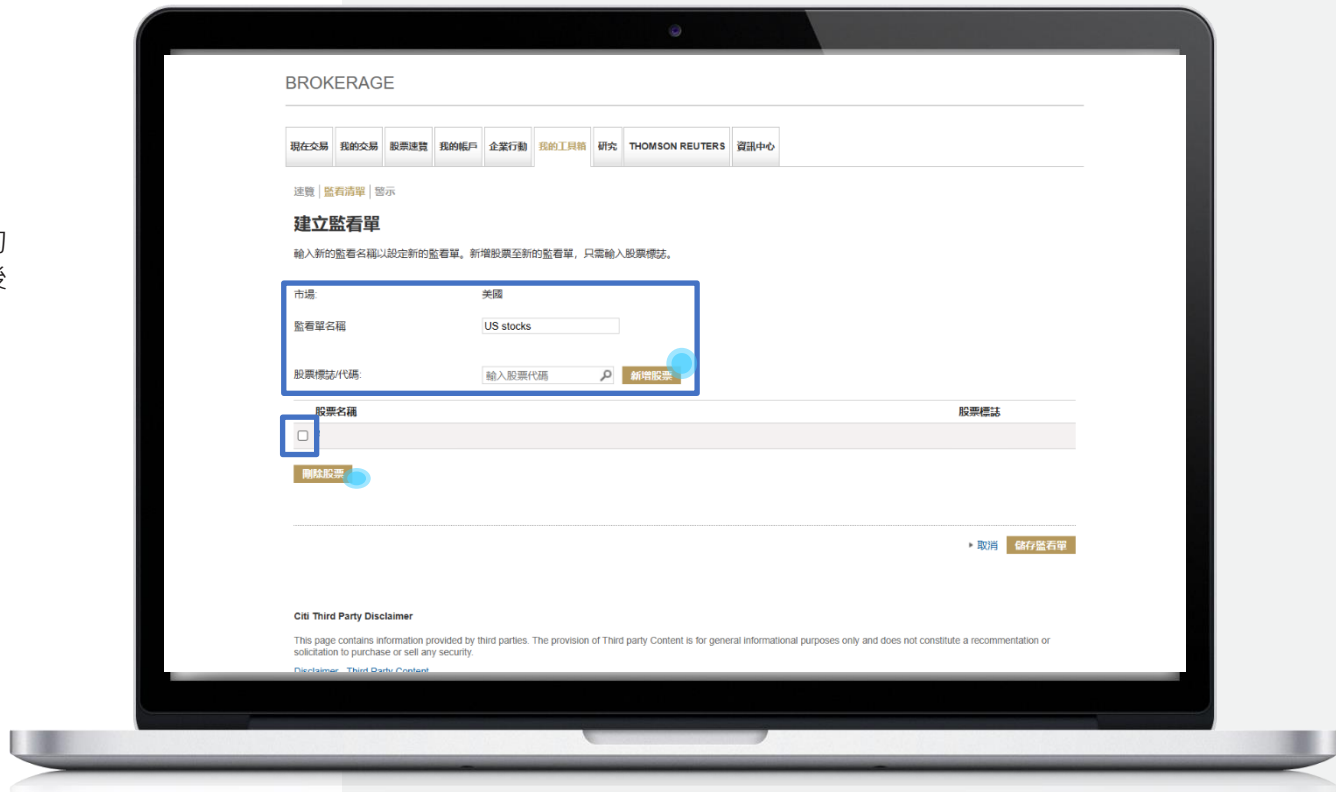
BROKERAGE

現在交易 | 我的交易 | 股票速覽 | 我的帳戶 | 企業行動 | 我的工具箱 | 研究 | THOMSON REUTERS | 資訊中心

速覽 | 監看清單 | 警示

建立監看單

輸入新的監看名稱以設定新的監看單。新增股票至新的監看單，只需輸入股票標誌。

市場 美國

監看單名稱 US stocks

股票標誌/代碼: 輸入股票代碼 新增股票

股票名稱 股票標誌

刪除股票

▸ 取消 儲存監看單

Citi Third Party Disclaimer

This page contains information provided by third parties. The provision of Third party Content is for general informational purposes only and does not constitute a recommentation or solicitation to purchase or sell any security.

Disclaimer - Third Party Content